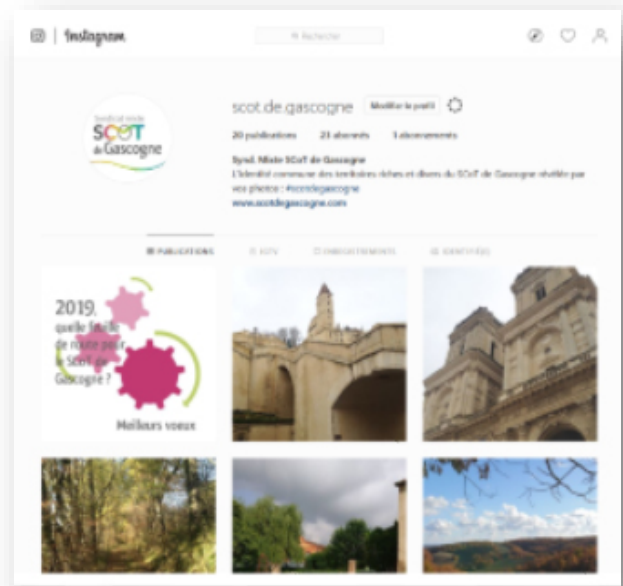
Instagram

Recherche

Syndicat mixte SCoT de Gascogne

scot.de.gascogne Modifier le profil

20 publications 23 abonnés 1 abonnements

Synd. Mixte SCoT de Gascogne
L'identité commune des territoires riches et divers du SCoT de Gascogne révélée par vos photos : #scotdegascogne
www.scotdegascogne.com

PUBLICATIONS IGTV ENREGISTREMENTS IDENTIFIÉ(E)

2019, quelle feuille de route pour le SCoT de Gascogne ?

Meilleurs voeux